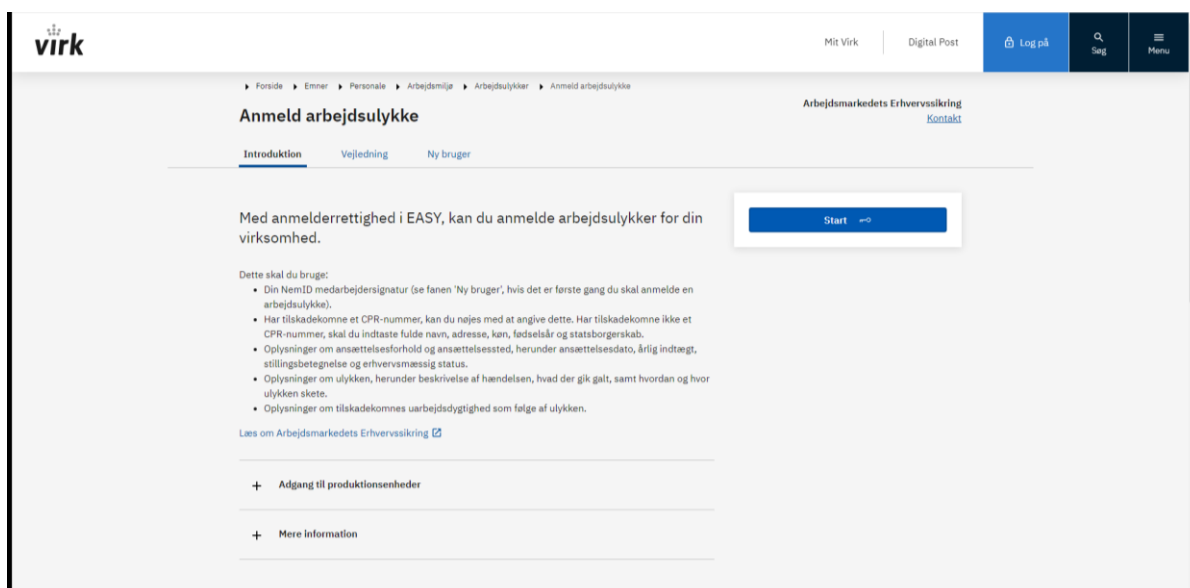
virk

Mit Virk | Digital Post | Log på | Søg | Menu

Forside ▸ Emner ▸ Personale ▸ Arbejdsmiljø ▸ Arbejdsulykker ▸ Anmeld arbejdsulykke

Anmeld arbejdsulykke

Arbejdsmarkedets Erhvervssikring
Kontakt

Introduktion | Vejledning | Ny bruger

Med anmelderrettighed i EASY, kan du anmelde arbejdsulykker for din virksomhed.

Start

Dette skal du bruge:
• Din NemID medarbejdersignatur (se fanen 'Ny bruger', hvis det er første gang du skal anmelde en arbejdsulykke).
• Har tilskadekomne et CPR-nummer, kan du nøjes med at angive dette. Har tilskadekomne ikke et CPR-nummer, skal du indtaste fulde navn, adresse, køn, fødselsår og statsborgerskab.
• Oplysninger om ansættelsesforhold og ansættelsessted, herunder ansættelsesdato, årlig indtægt, stillingsbetegnelse og erhvervsmæssig status.
• Oplysninger om ulykken, herunder beskrivelse af hændelsen, hvad der gik galt, samt hvordan og hvor ulykken skete.
• Oplysninger om tilskadekomnes uarbejdsdygtighed som følge af ulykken.

Læs om Arbejdsmarkedets Erhvervssikring

+ Adgang til produktionsenheder

+ Mere information